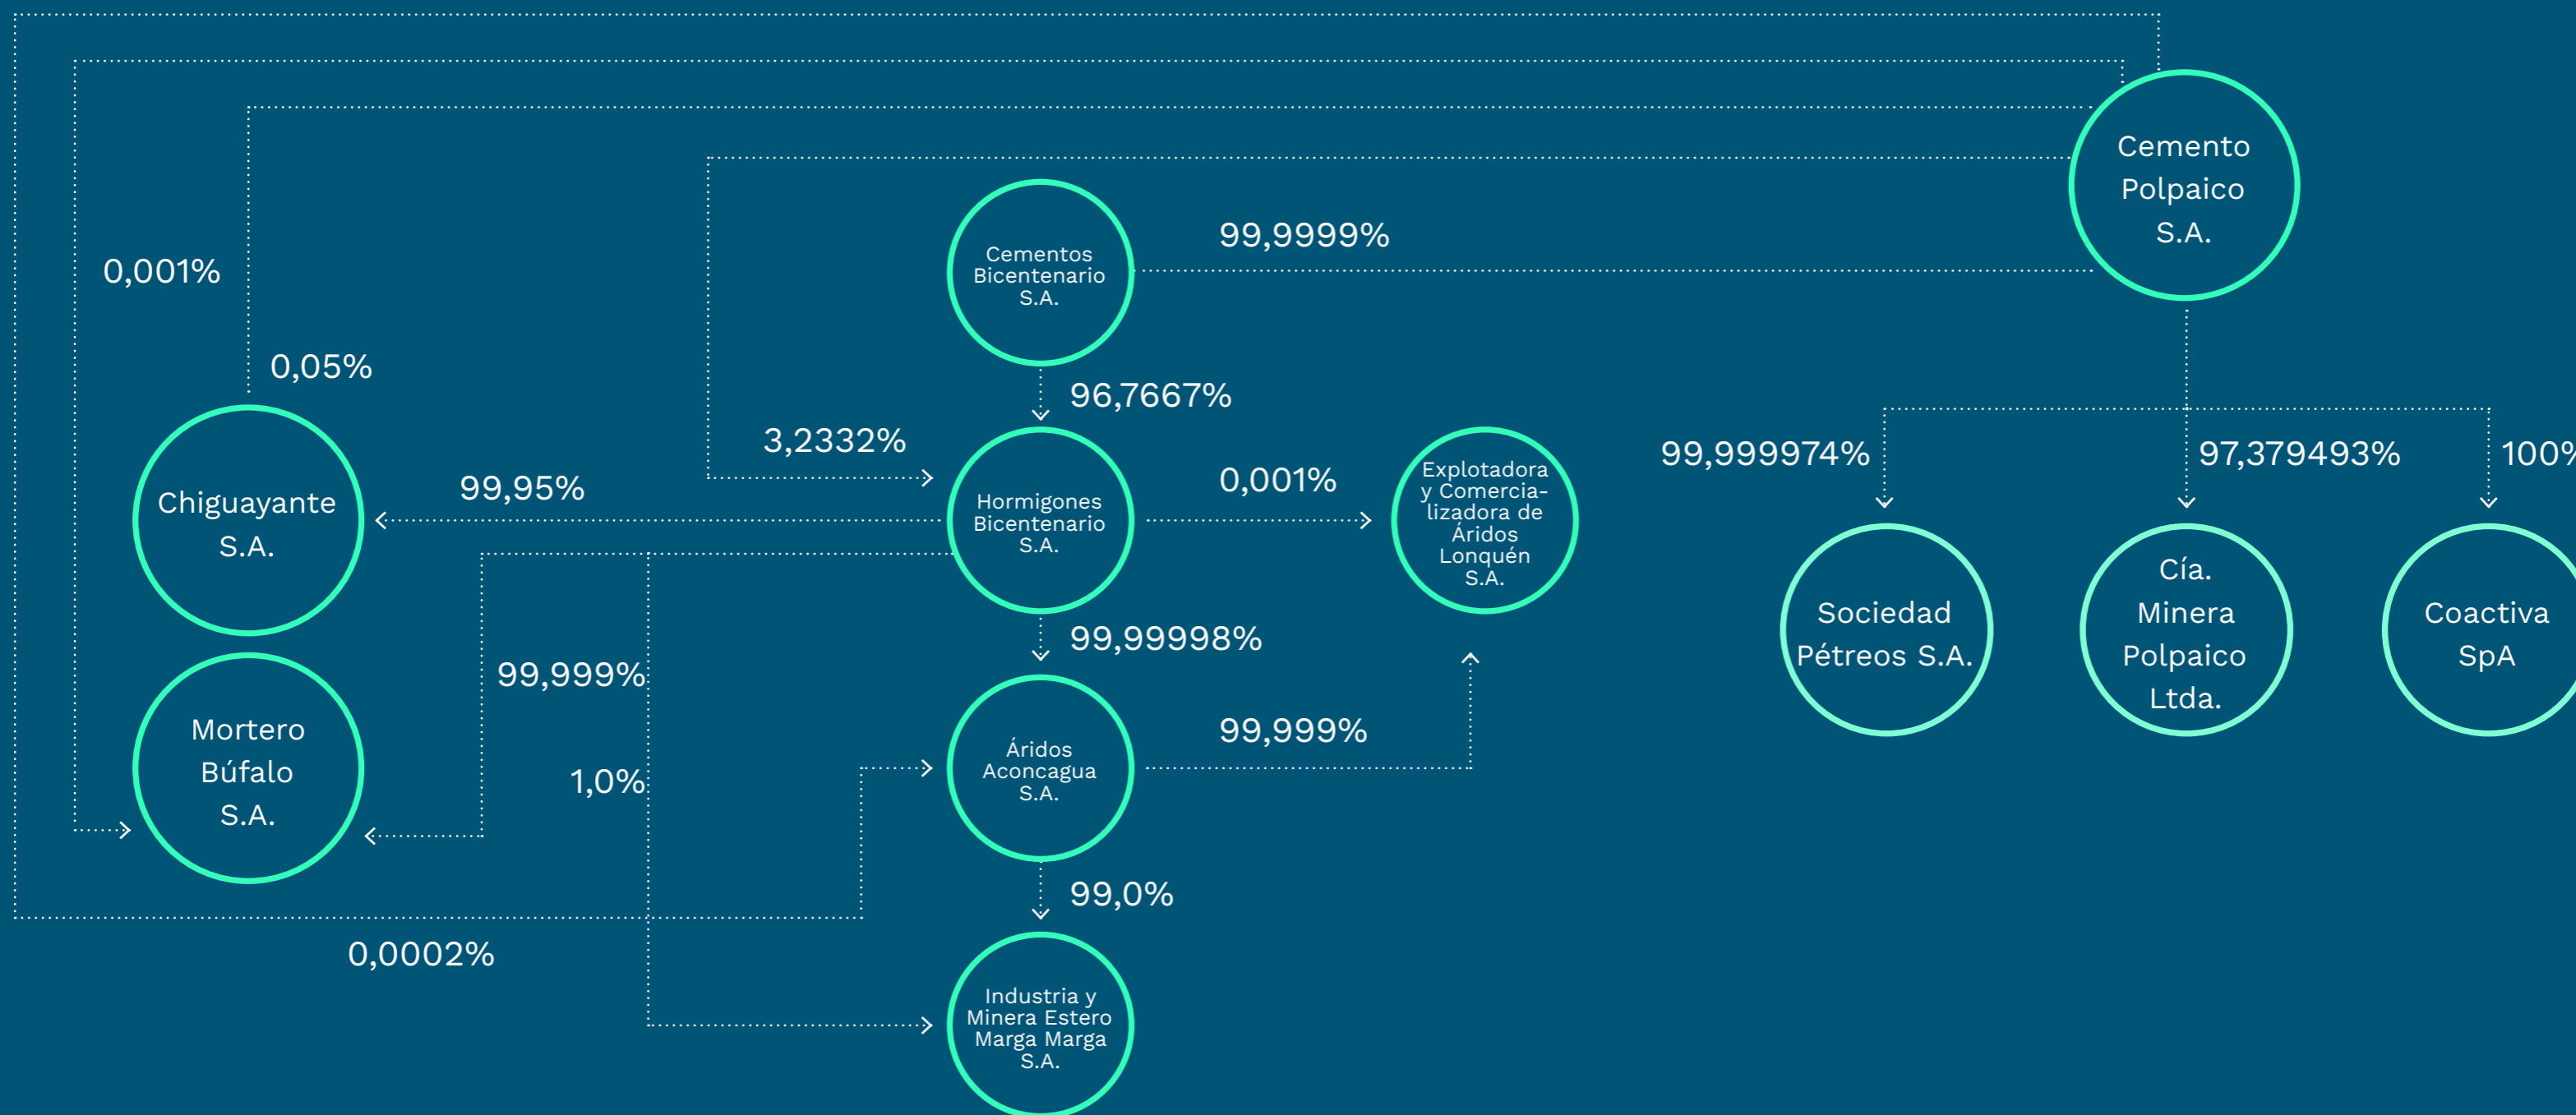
Cemento Polpaico S.A.

Cementos Bicentenario S.A.

99,9999%

0,001%

0,05%

96,7667%

3,2332%

99,999974%

97,379493%

100%

Chiguayante S.A.

99,95%

Hormigones Bicentenario S.A.

0,001%

Explotadora y Comercializadora de Áridos Lonquén S.A.

Sociedad Pétreos S.A.

Cía. Minera Polpaico Ltda.

Coactiva SpA

99,99998%

99,999%

Mortero Búfalo S.A.

Áridos Aconcagua S.A.

99,999%

1,0%

99,0%

0,0002%

Industria y Minera Estero Marga Marga S.A.